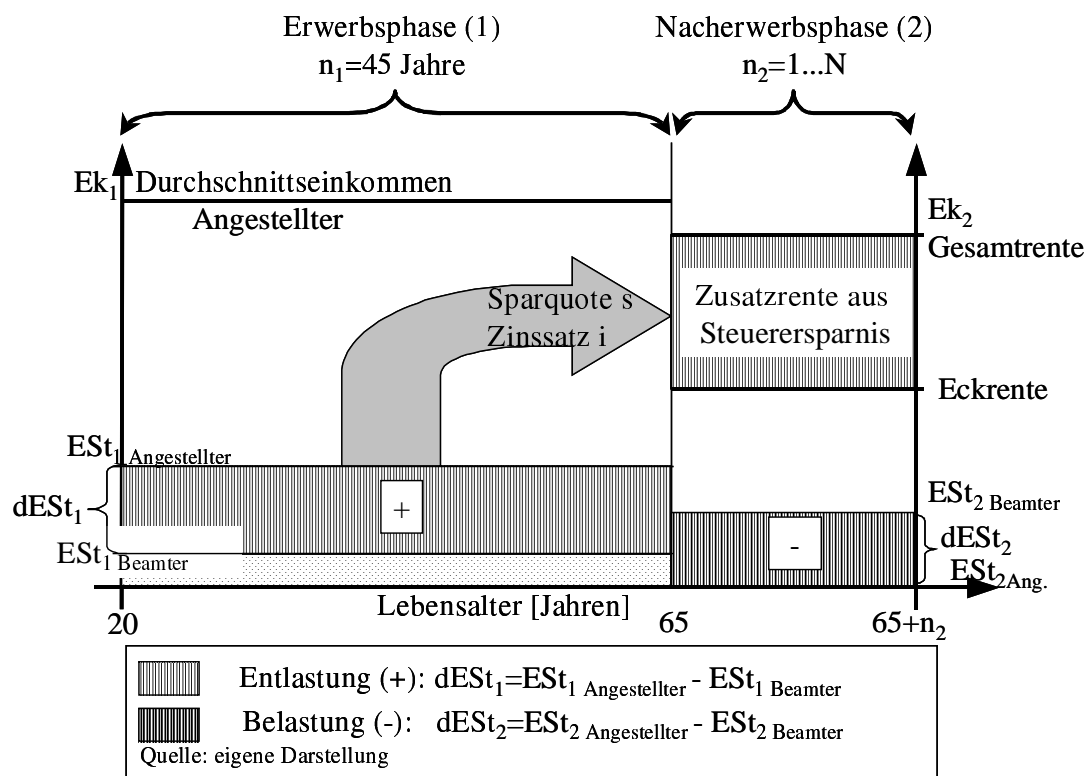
Erwerbsphase (1)
$n_1$=45 Jahre

Nacherwerbsphase (2)
$n_2$=1...N

$Ek_1$ Durchschnittseinkommen Angestellter

$Ek_2$
Gesamtrente

Sparquote s
Zinssatz i

Zusatzrente aus Steuerersparnis

Eckrente

$ESt_{1\ Angestellter}$

$dESt_1$

+

$ESt_{1\ Beamter}$

$ESt_{2\ Beamter}$

-

$dESt_2$

$ESt_{2Ang.}$

20

Lebensalter [Jahren]

65

65+$n_2$

Entlastung (+): $dESt_1=ESt_{1\ Angestellter} - ESt_{1\ Beamter}$

Belastung (-): $dESt_2=ESt_{2\ Angestellter} - ESt_{2\ Beamter}$

Quelle: eigene Darstellung